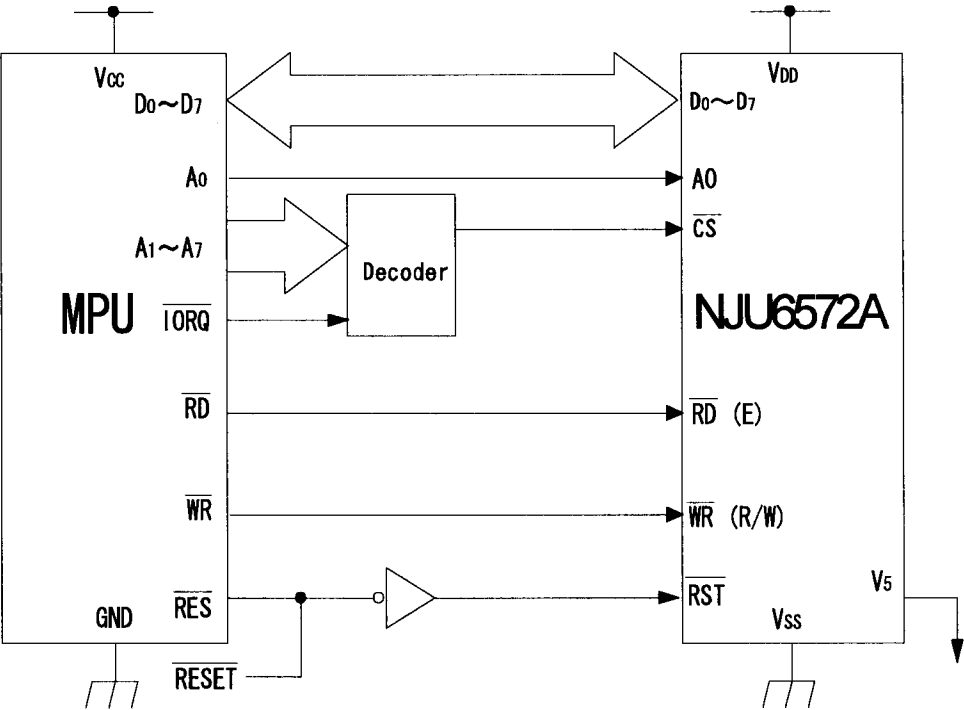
$V_{CC}$
$D_0 \sim D_7$
$A_0$
$A_1 \sim A_7$
MPU
$\overline{IORQ}$
$\overline{RD}$
$\overline{WR}$
$\overline{RES}$
GND
$\overline{RESET}$
Decoder
$V_{DD}$
$D_0 \sim D_7$
A0
$\overline{CS}$
NJU6572A
$\overline{RD}$ (E)
$\overline{WR}$ (R/W)
$\overline{RST}$
$V_5$
$V_{SS}$